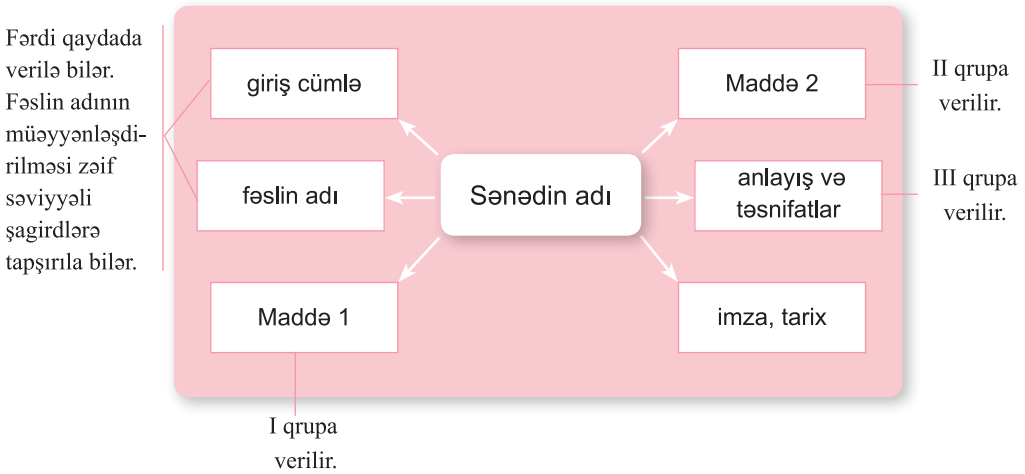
Fərdi qaydada verilə bilər. Fəslin adının müəyyənləşdirilməsi zəif səviyyəli şagirdlərə tapşırıla bilər.

giriş cümlə

fəslin adı

Maddə 1

I qrupa verilir.

Sənədin adı

Maddə 2

II qrupa verilir.

anlayış və təsnifatlar

III qrupa verilir.

imza, tarix